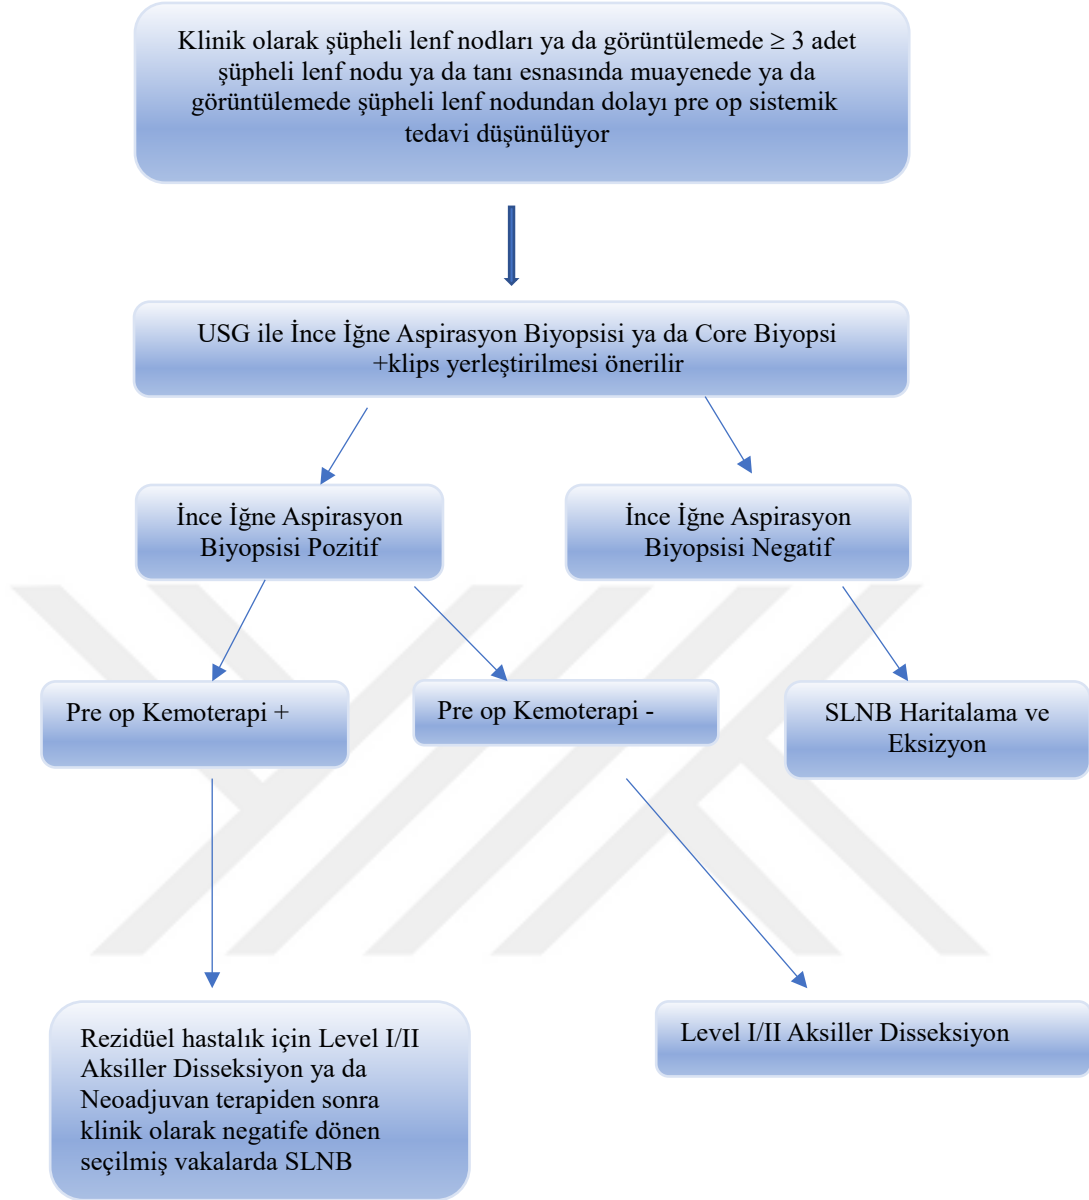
Klinik olarak şüpheli lenf nodları ya da görüntülemede ≥ 3 adet şüpheli lenf nodu ya da tanı esnasında muayenede ya da görüntülemede şüpheli lenf nodundan dolayı pre op sistemik tedavi düşünülüyor

USG ile İnce İğne Aspirasyon Biyopsisi ya da Core Biyopsi +klips yerleştirilmesi önerilir

İnce İğne Aspirasyon Biyopsisi Pozitif

İnce İğne Aspirasyon Biyopsisi Negatif

Pre op Kemoterapi +

Pre op Kemoterapi -

SLNB Haritalama ve Eksizyon

Rezidüel hastalık için Level I/II Aksiller Disseksiyon ya da Neoadjuvan terapiden sonra klinik olarak negatife dönen seçilmiş vakalarda SLNB

Level I/II Aksiller Disseksiyon